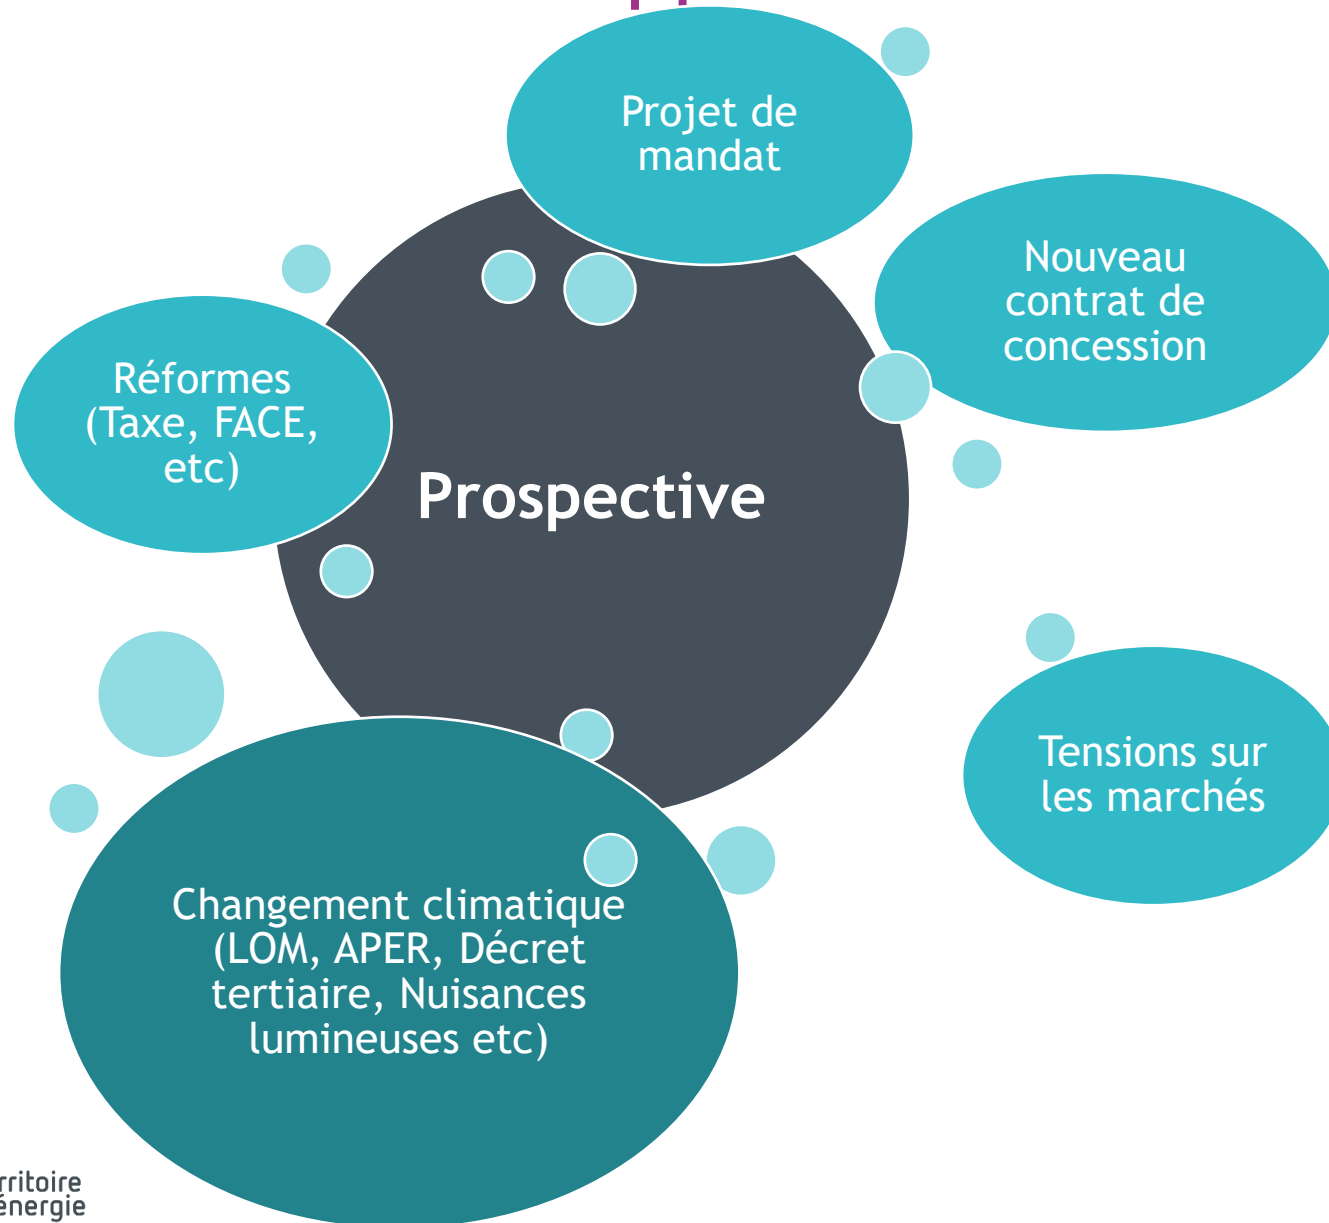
Projet de mandat

Nouveau contrat de concession

Réformes (Taxe, FACE, etc)

Prospective

Tensions sur les marchés

Changement climatique (LOM, APER, Décret tertiaire, Nuisances lumineuses etc)

rritoire
énergie